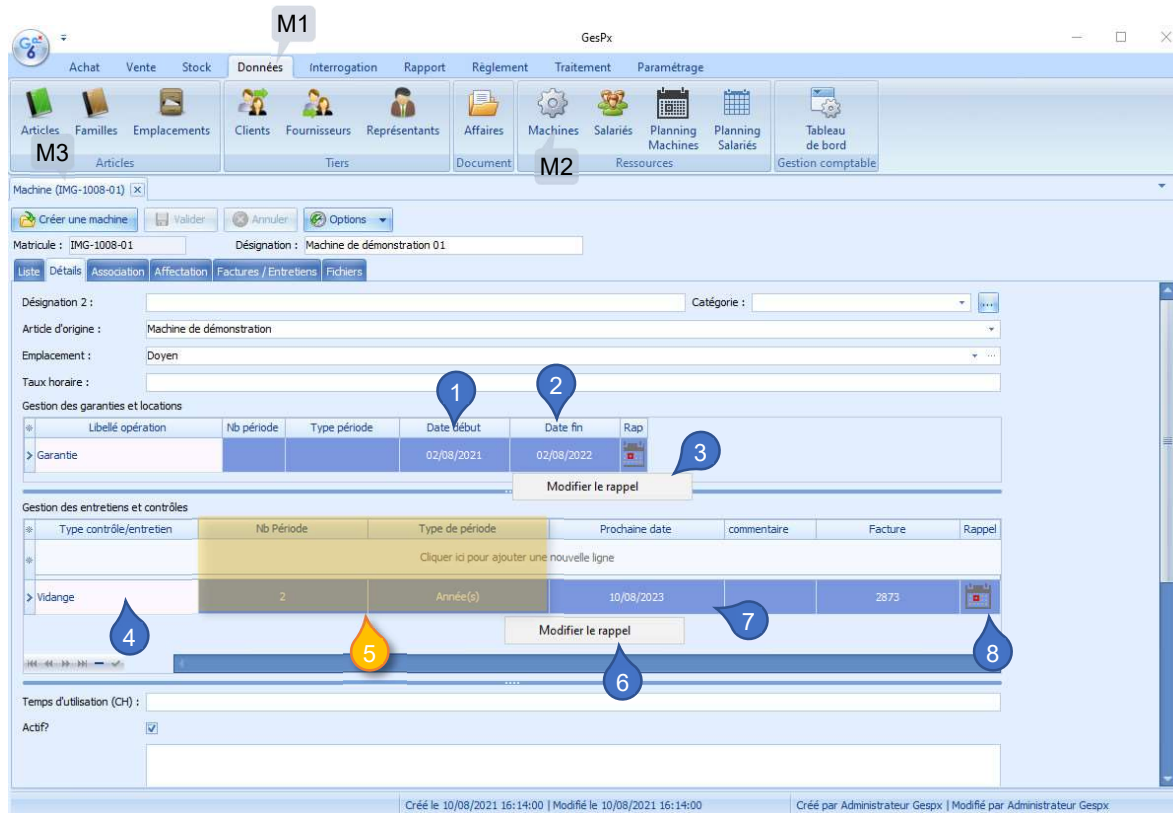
M1

GesPx

Achat Vente Stock Données Interrogation Rapport Règlement Traitement Paramétrage

Articles Familles Emplacements
Articles

Clients Fournisseurs Représentants
Tiers

Affaires
Document

Machines Salariés Planning Machines Planning Salariés
Ressources

Tableau de bord
Gestion comptable

M3

M2

Machine (IMG-1008-01)

Créer une machine | Valider | Annuler | Options

Matricule : IMG-1008-01 Désignation : Machine de démonstration 01

Liste | Détails | Association | Affectation | Factures / Entretiens | Fichiers

Désignation 2 : Catégorie :

Article d'origine : Machine de démonstration

Emplacement : Doyen

Taux horaire :

Gestion des garanties et locations

1 2

| Libellé opération | Nb période | Type période | Date début | Date fin | Rap |
|---|---|---|---|---|---|
| Garantie | | | 02/08/2021 | 02/08/2022 | |

3

Modifier le rappel

Gestion des entretiens et contrôles

| Type contrôle/entretien | Nb Période | Type de période | Prochaine date | commentaire | Facture | Rappel |
|---|---|---|---|---|---|---|
| Cliquer ici pour ajouter une nouvelle ligne | | | | | | |
| Vidange | 2 | Année(s) | 10/08/2023 | | 2873 | |

4 5 7

Modifier le rappel

6 8

Temps d'utilisation (CH) :

Actif?

Créé le 10/08/2021 16:14:00 | Modifié le 10/08/2021 16:14:00 Créé par Administrateur Gespx | Modifié par Administrateur Gespx